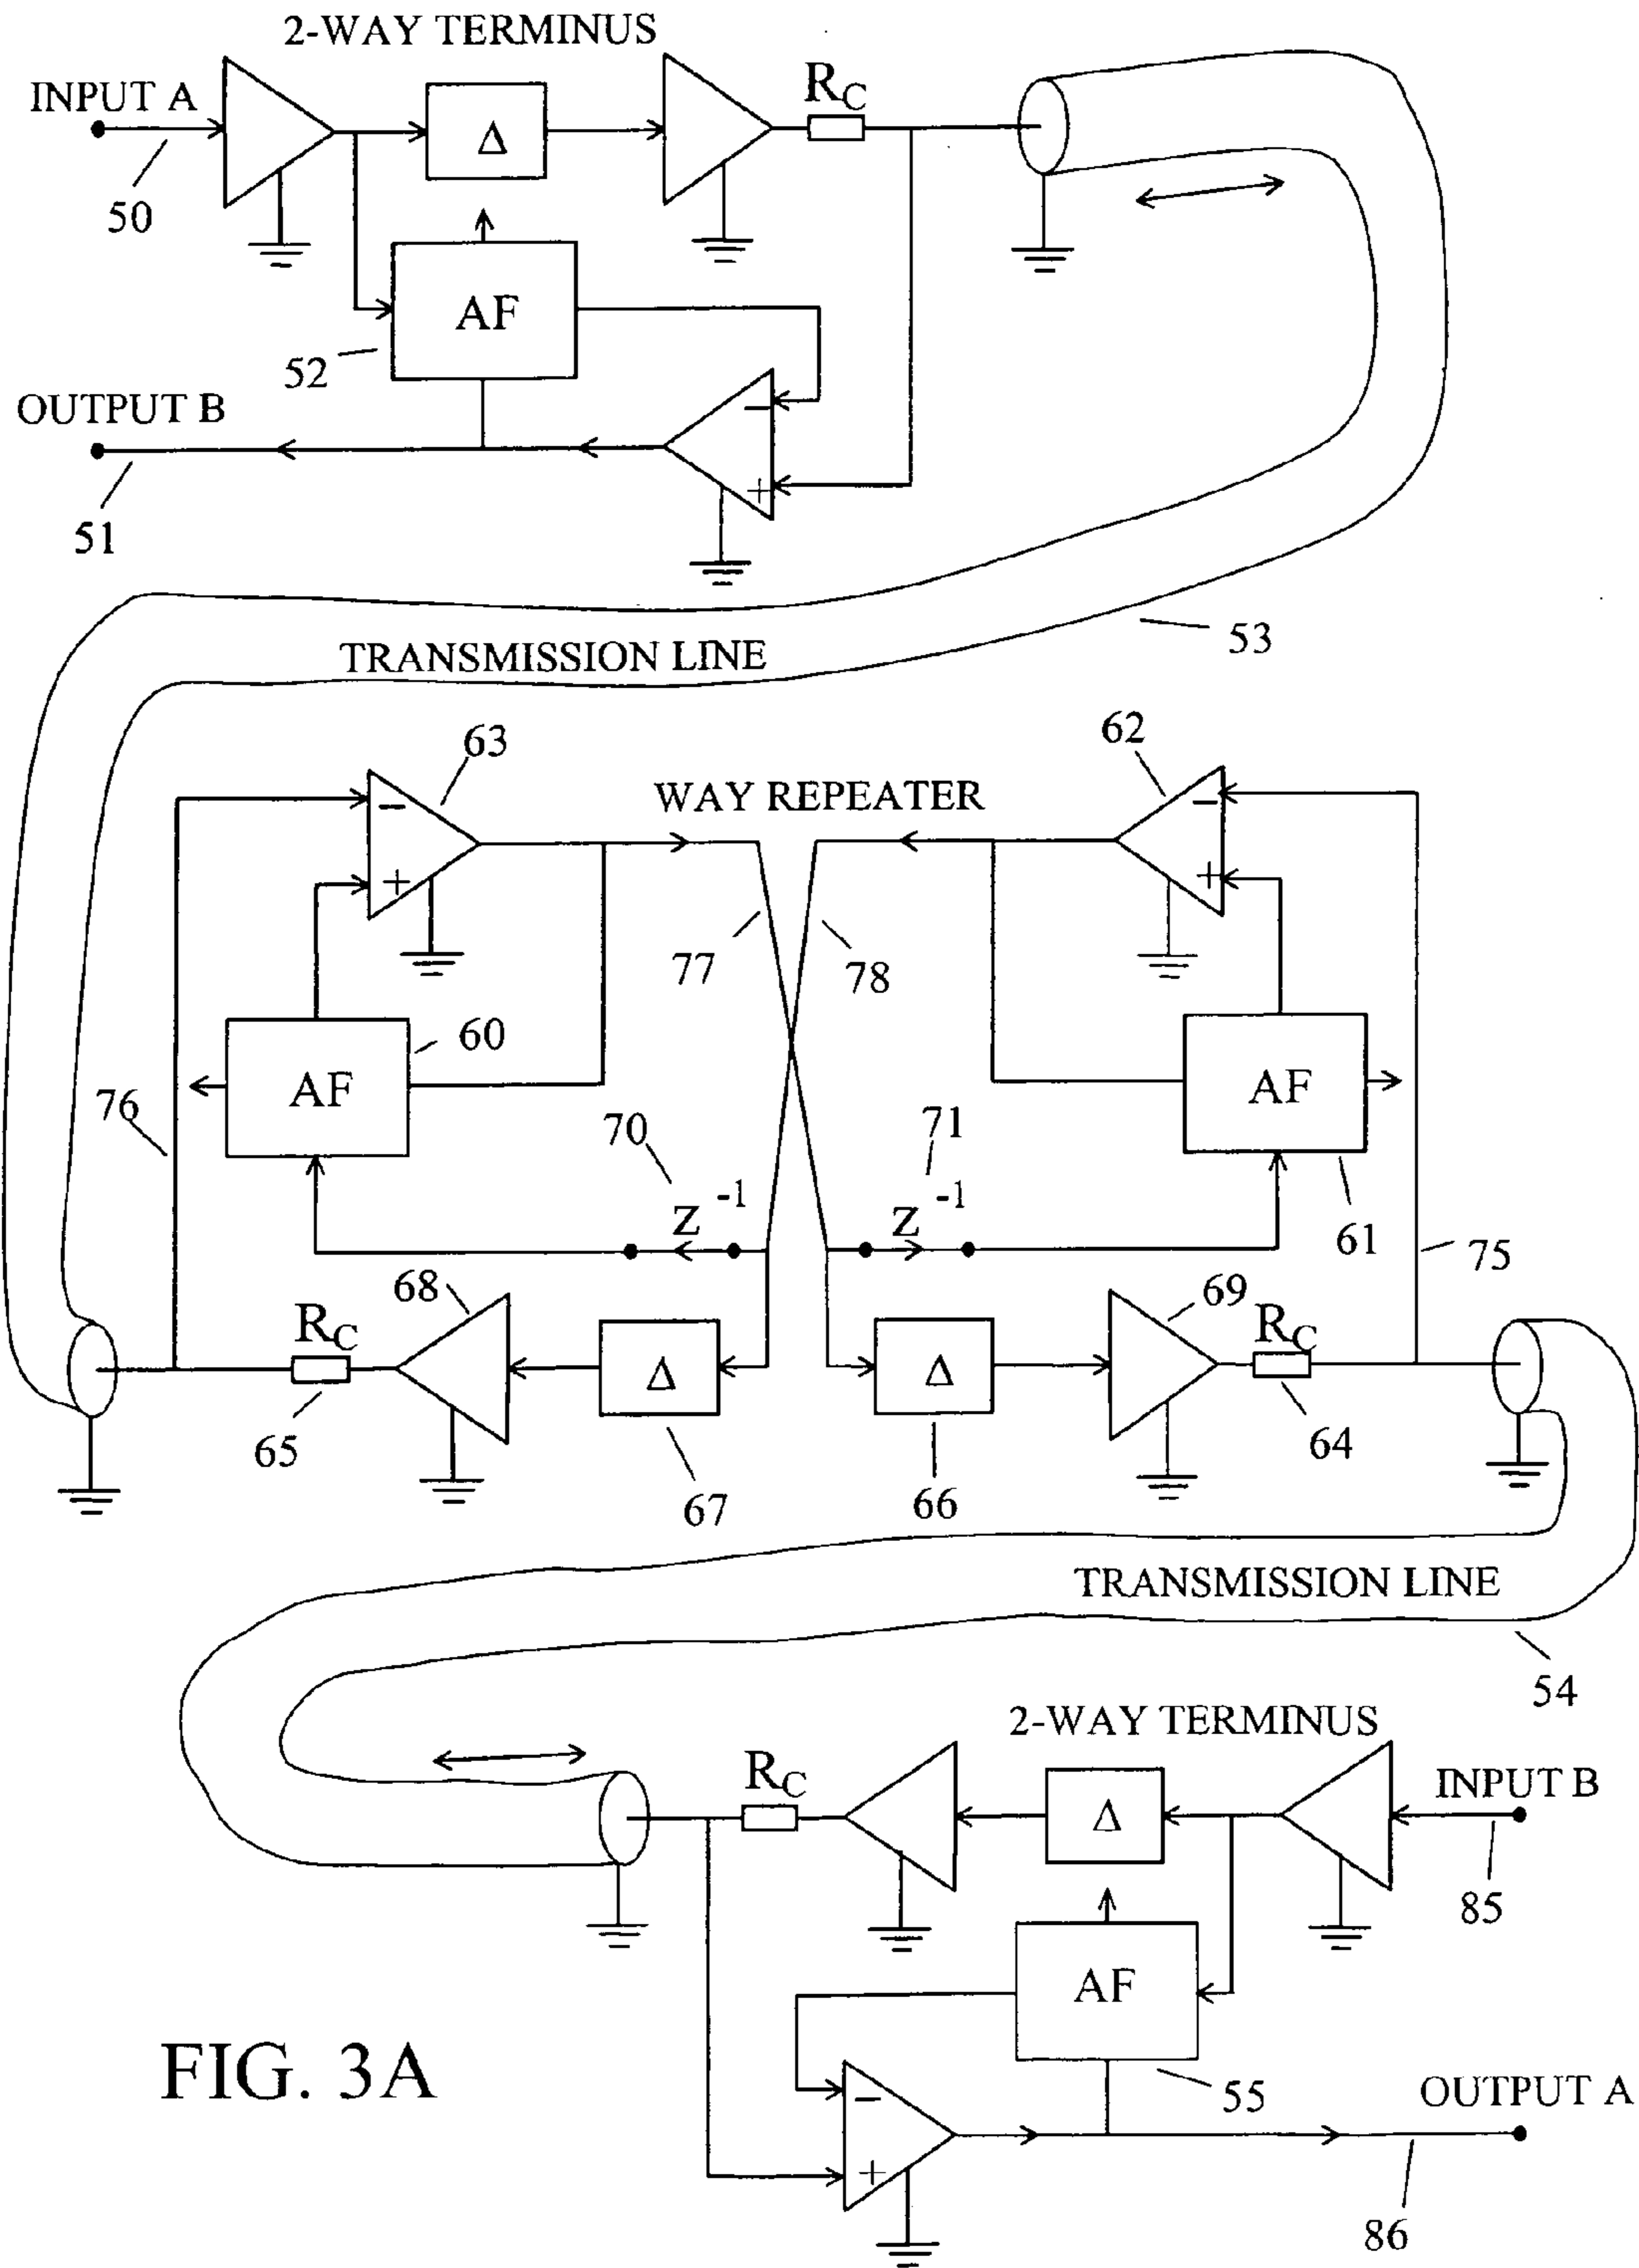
2-WAY TERMINUS
INPUT A
$\Delta$
$R_C$
50
AF
52
OUTPUT B
−
+
51
53
TRANSMISSION LINE
63
62
WAY REPEATER
−
−
+
+
77
78
60
AF
AF
76
70
71
$z^{-1}$
$z^{-1}$
61
75
68
69
$R_C$
$R_C$
$\Delta$
$\Delta$
65
67
66
64
TRANSMISSION LINE
54
2-WAY TERMINUS
$R_C$
$\Delta$
INPUT B
85
AF
FIG. 3A
−
+
55
OUTPUT A
86